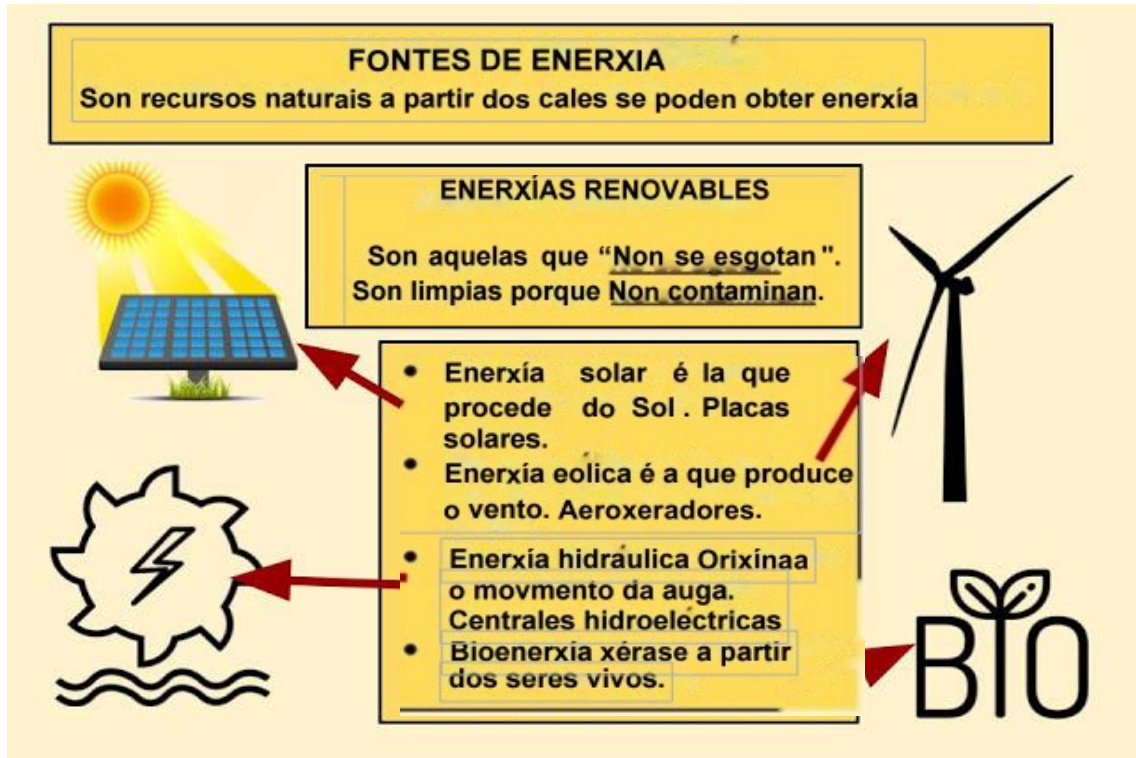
FONTES DE ENERXIA
Son recursos naturais a partir dos cales se poden obter enerxía

ENERXÍAS RENOVABLES

Son aquelas que "Non se esgotan".
Son limpias porque Non contaminan.

• Enerxía solar é la que procede do Sol. Placas solares.
• Enerxía eolica é a que produce o vento. Aeroxeradores.
• Enerxía hidraulica Orixinaa o movmento da auga. Centrales hidroelectricas
• Bioenerxia xérase a partir dos seres vivos.

BIO